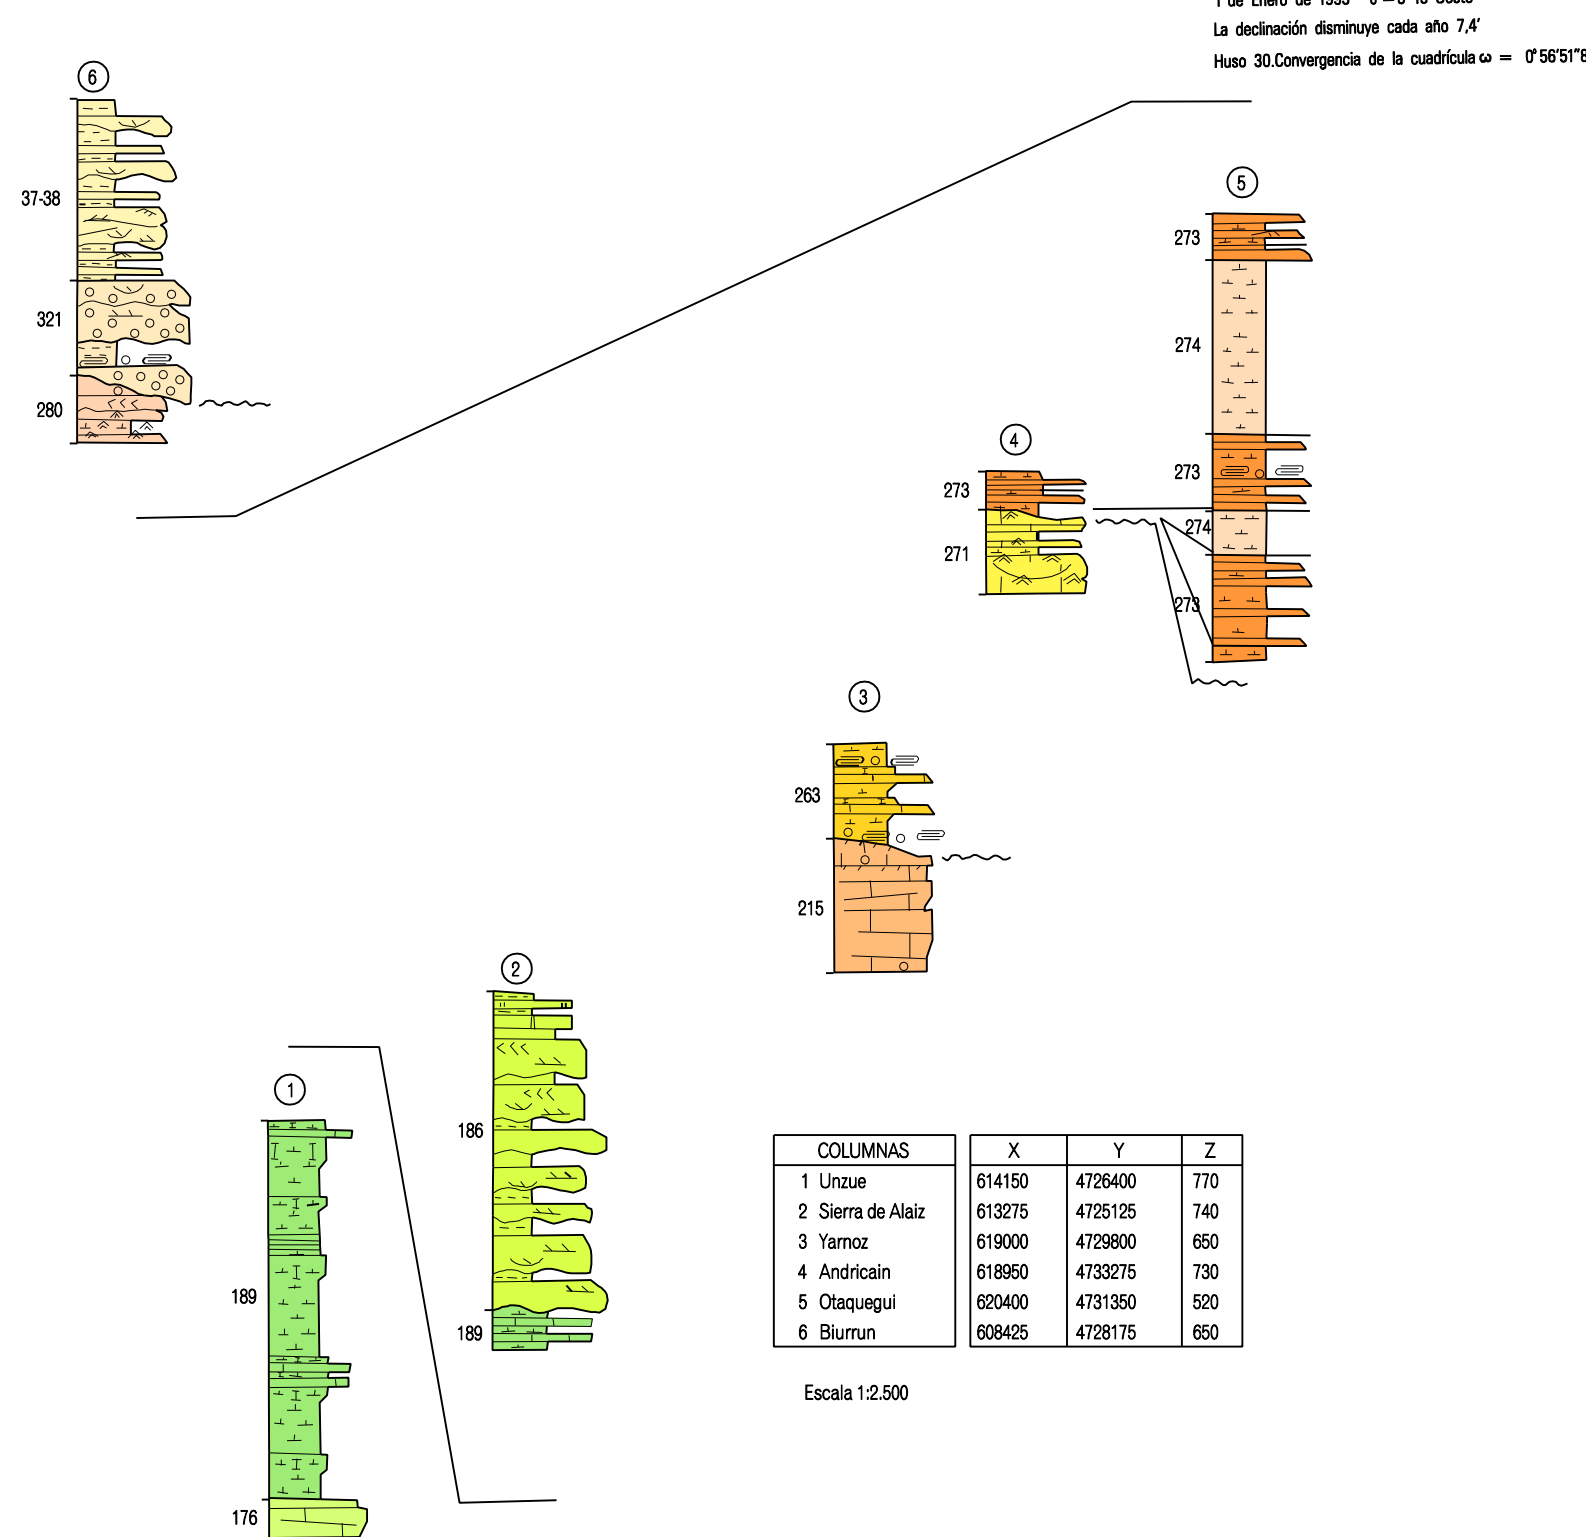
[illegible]
La declinación disminuye cada año 7,4'
Huso 30.Convergencia de la cuadrícula ω = 0°56'51"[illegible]

6
37-38
321
280

5
273
274
273
274
273

4
273
271

3
263
215

2
186
189

1
189
176

| COLUMNAS | X | Y | Z |
|---|---|---|---|
| 1 Unzue | 614150 | 4726400 | 770 |
| 2 Sierra de Alaiz | 613275 | 4725125 | 740 |
| 3 Yarnoz | 619000 | 4729800 | 650 |
| 4 Andricain | 618950 | 4733275 | 730 |
| 5 Otaquegui | 620400 | 4731350 | 520 |
| 6 Biurrun | 608425 | 4728175 | 650 |

Escala 1:2.500